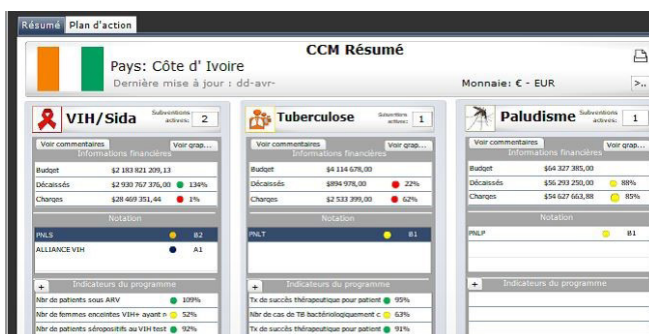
Résumé | Plan d'action

CCM Résumé

Pays: Côte d' Ivoire

Dernière mise à jour : dd-avr-

Monnaie: € - EUR

>..

VIH/Sida

Subventions actives: 2

Voir commentaires

Voir grap...

Informations financières

| Budget | $2 183 821 209,13 | |
|---|---|---|
| Décaissés | $2 930 767 376,00 | 134% |
| Charges | $28 469 351,44 | 1% |

Notation

| PNLS | B2 |
|---|---|
| ALLIANCE VIH | A1 |

+ Indicateurs du programme

| Nbr de patients sous ARV | 109% |
|---|---|
| Nbr de femmes enceintes VIH+ ayant n | 52% |
| Nbr de patients séropositifs au VIH test | 92% |

Tuberculose

Subventions actives: 1

Voir commentaires

Voir grap...

Informations financières

| Budget | $4 114 678,00 | |
|---|---|---|
| Décaissés | $894 978,00 | 22% |
| Charges | $2 533 399,00 | 62% |

Notation

| PNLT | B1 |
|---|---|

+ Indicateurs du programme

| Tx de succès thérapeutique pour patient | 95% |
|---|---|
| Nbr de cas de TB bactériologiquement c | 63% |
| Tx de succès thérapeutique pour patient | 91% |

Paludisme

Subventions actives: 1

Voir commentaires

Voir grap...

Informations financières

| Budget | $64 327 385,00 | |
|---|---|---|
| Décaissés | $56 293 250,00 | 88% |
| Charges | $54 627 663,88 | 85% |

Notation

| PNLP | B1 |
|---|---|

+ Indicateurs du programme